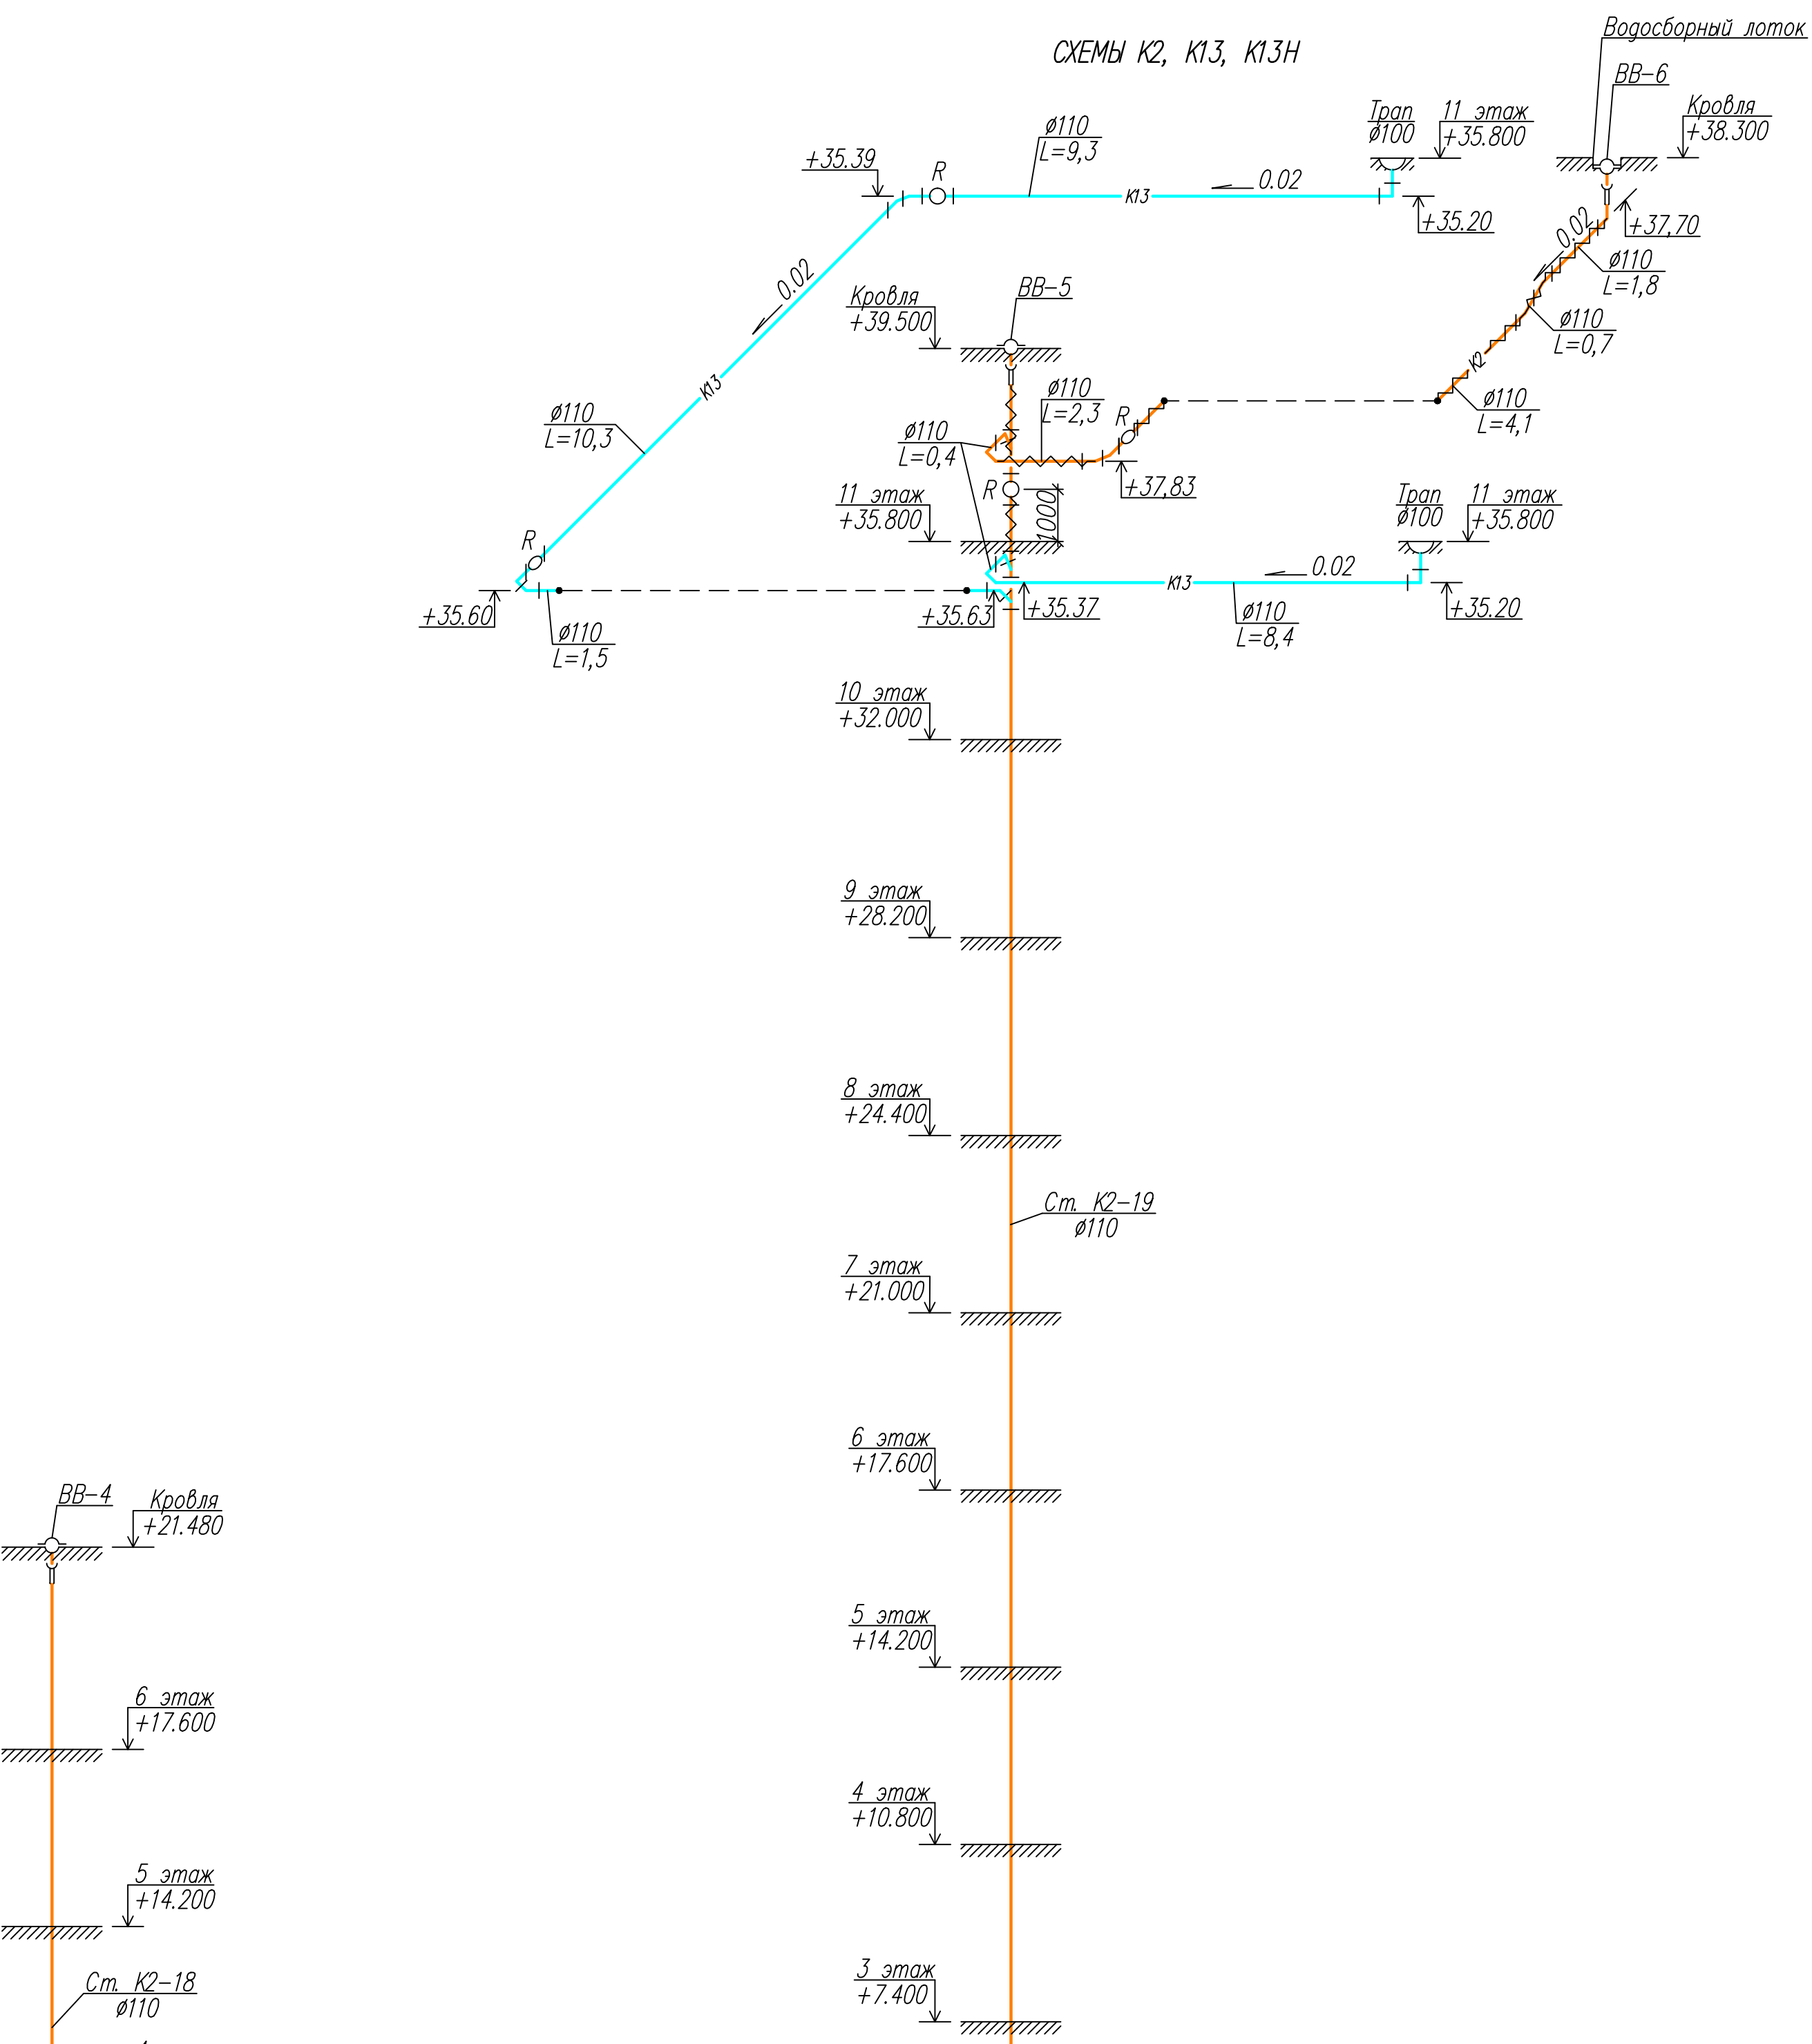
СХЕМЫ К2, К13, К13Н

Водосборный лоток
ВВ-6
Кровля
+38.300
Трап
ø100
11 этаж
+35.800
+35.39
R
ø110
L=9,3
К13
0.02
+35.20
+37,70
0.02
ø110
L=1,8
ø110
L=0,7
0.02
Кровля
+39.500
ВВ-5
К13
ø110
L=10,3
ø110
L=2,3
R
К2
ø110
L=4,1
ø110
L=0,4
+37,83
11 этаж
+35.800
R
1000
Трап
ø100
11 этаж
+35.800
R
0.02
К13
+35.60
+35.63
+35.37
+35.20
ø110
L=1,5
ø110
L=8,4
10 этаж
+32.000
9 этаж
+28.200
8 этаж
+24.400
Ст. К2-19
ø110
7 этаж
+21.000
6 этаж
+17.600
ВВ-4
Кровля
+21.480
5 этаж
+14.200
6 этаж
+17.600
4 этаж
+10.800
5 этаж
+14.200
Ст. К2-18
ø110
3 этаж
+7.400